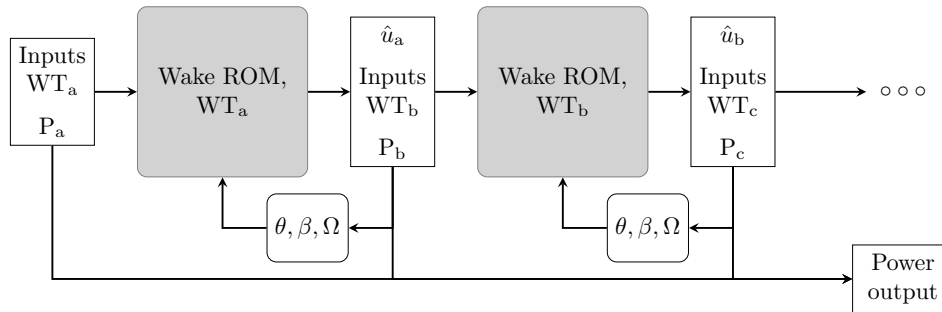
Inputs $\mathrm{WT_a}$

$\mathrm{P_a}$

Wake ROM, $\mathrm{WT_a}$

$\hat{u}_\mathrm{a}$

Inputs $\mathrm{WT_b}$

$\mathrm{P_b}$

Wake ROM, $\mathrm{WT_b}$

$\hat{u}_\mathrm{b}$

Inputs $\mathrm{WT_c}$

$\mathrm{P_c}$

$\circ\circ\circ$

$\theta, \beta, \Omega$

$\theta, \beta, \Omega$

Power output